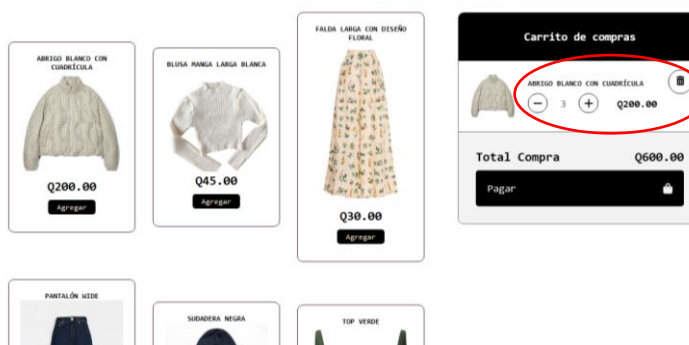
ABRIGO BLANCO CON CUADRÍCULA

Q200.00

Agregar

BLUSA MANGA LARGA BLANCA

Q45.00

Agregar

FALDA LARGA CON DISEÑO FLORAL

Q30.00

Agregar

Carrito de compras

ABRIGO BLANCO CON CUADRÍCULA

$-$ 3 $+$ Q200.00

Total Compra Q600.00

Pagar

PANTALÓN WIDE

SUDADERA NEGRA

TOP VERDE